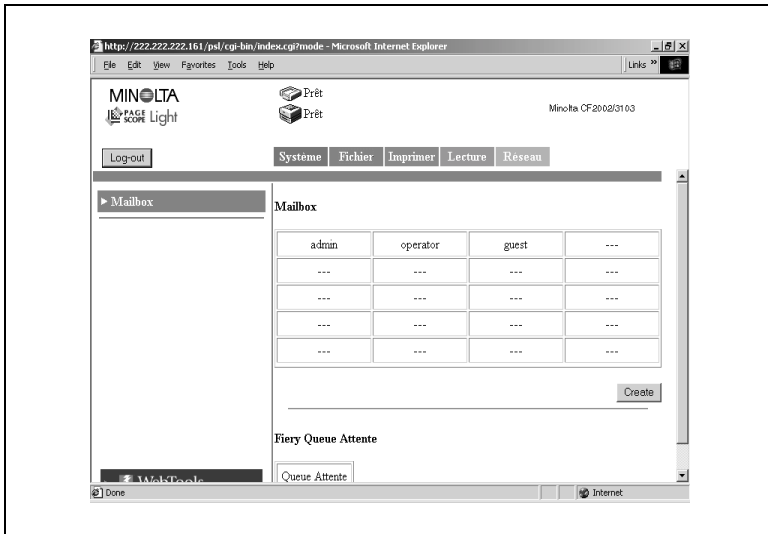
http://222.222.222.161/psl/cgi-bin/index.cgi?mode - Microsoft Internet Explorer

File Edit View Favorites Tools Help

Links »

MINOLTA
PAGE SCOPE Light

Prêt
Prêt

Minolta CF2002/3103

Log-out

Système | Fichier | Imprimer | Lecture | Réseau

▸ Mailbox

Mailbox

| admin | operator | guest | --- |
|---|---|---|---|
| --- | --- | --- | --- |
| --- | --- | --- | --- |
| --- | --- | --- | --- |
| --- | --- | --- | --- |

Create

Fiery Queue Attente

Queue Attente

WebTools

Done

Internet